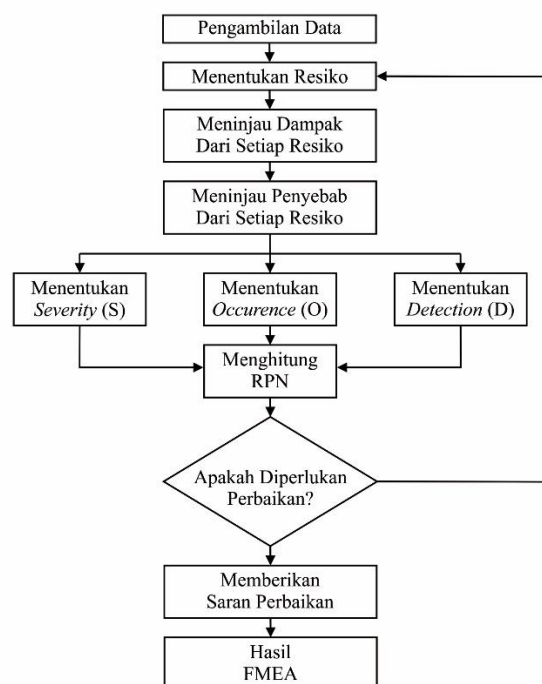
Pengambilan Data

Menentukan Resiko

Meninjau Dampak Dari Setiap Resiko

Meninjau Penyebab Dari Setiap Resiko

Menentukan *Severity* (S)

Menentukan *Occurence* (O)

Menentukan *Detection* (D)

Menghitung RPN

Apakah Diperlukan Perbaikan?

Memberikan Saran Perbaikan

Hasil FMEA